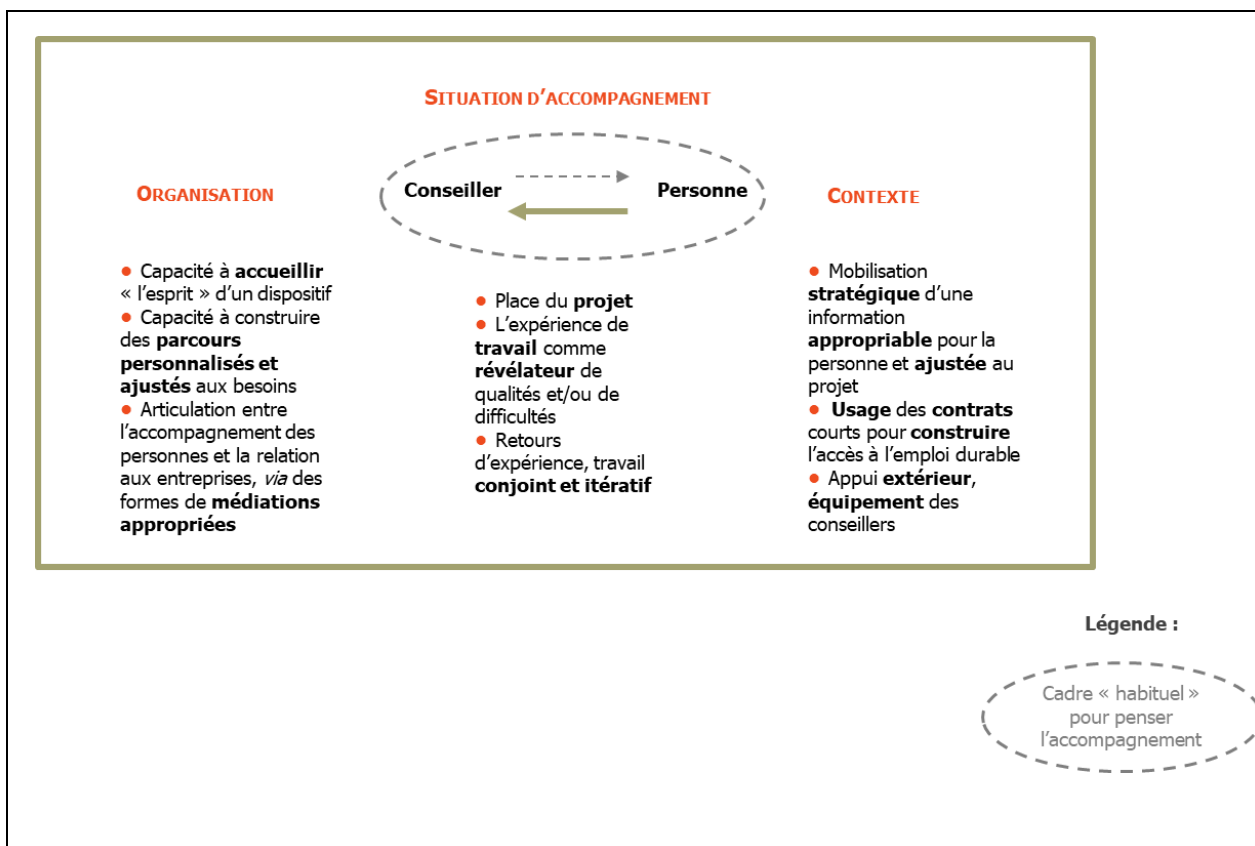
SITUATION D'ACCOMPAGNEMENT

Conseiller

Personne

ORGANISATION

● Capacité à accueillir « l'esprit » d'un dispositif
● Capacité à construire des parcours personnalisés et ajustés aux besoins
● Articulation entre l'accompagnement des personnes et la relation aux entreprises, via des formes de médiations appropriées

● Place du projet
● L'expérience de travail comme révélateur de qualités et/ou de difficultés
● Retours d'expérience, travail conjoint et itératif

CONTEXTE

● Mobilisation stratégique d'une information appropriable pour la personne et ajustée au projet
● Usage des contrats courts pour construire l'accès à l'emploi durable
● Appui extérieur, équipement des conseillers

Légende :

Cadre « habituel » pour penser l'accompagnement